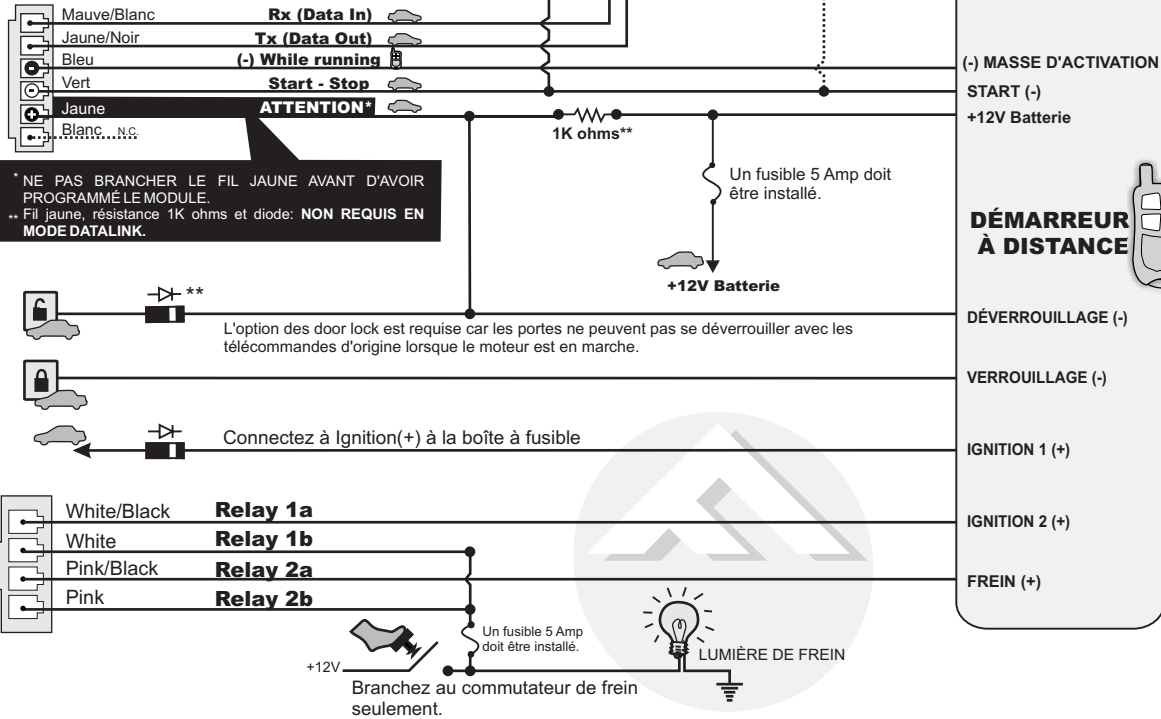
Mauve/Blanc
Rx (Data In)
Jaune/Noir
Tx (Data Out)
Bleu
(-) While running
Vert
Start - Stop
Jaune
ATTENTION*
Blanc N.C.

(-) MASSE D'ACTIVATION
START (-)
+12V Batterie

1K ohms**

* NE PAS BRANCHER LE FIL JAUNE AVANT D'AVOIR PROGRAMMÉ LE MODULE.
** Fil jaune, résistance 1K ohms et diode: NON REQUIS EN MODE DATALINK.

Un fusible 5 Amp doit être installé.

DÉMARREUR À DISTANCE

+12V Batterie

**

L'option des door lock est requise car les portes ne peuvent pas se déverrouiller avec les télécommandes d'origine lorsque le moteur est en marche.

DÉVERROUILLAGE (-)

VERROUILLAGE (-)

Connectez à Ignition(+) à la boîte à fusible

IGNITION 1 (+)

White/Black
Relay 1a
White
Relay 1b
Pink/Black
Relay 2a
Pink
Relay 2b

IGNITION 2 (+)

FREIN (+)

Un fusible 5 Amp doit être installé.

+12V

LUMIÈRE DE FREIN

Branchez au commutateur de frein seulement.